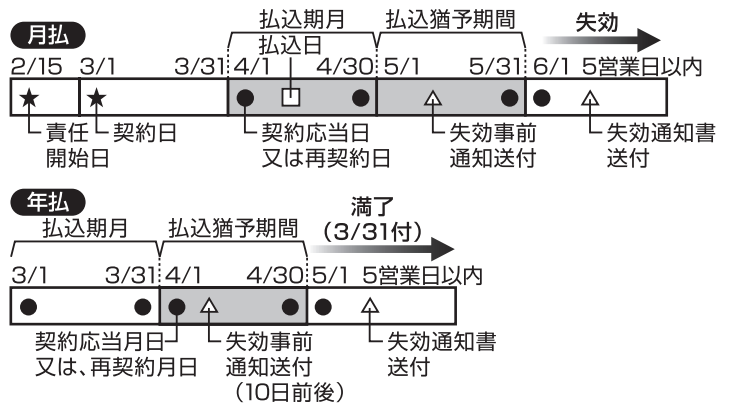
月払

払込期月

払込猶予期間

失効

払込日

2/15 3/1 3/31 4/1 4/30 5/1 5/31 6/1 5営業日以内

責任開始日

契約日

契約応当日又は再契約日

失効事前通知送付

失効通知書送付

年払

払込期月

払込猶予期間

満了（3/31付）

3/1 3/31 4/1 4/30 5/1 5営業日以内

契約応当月日又は、再契約月日

失効事前通知送付（10日前後）

失効通知書送付